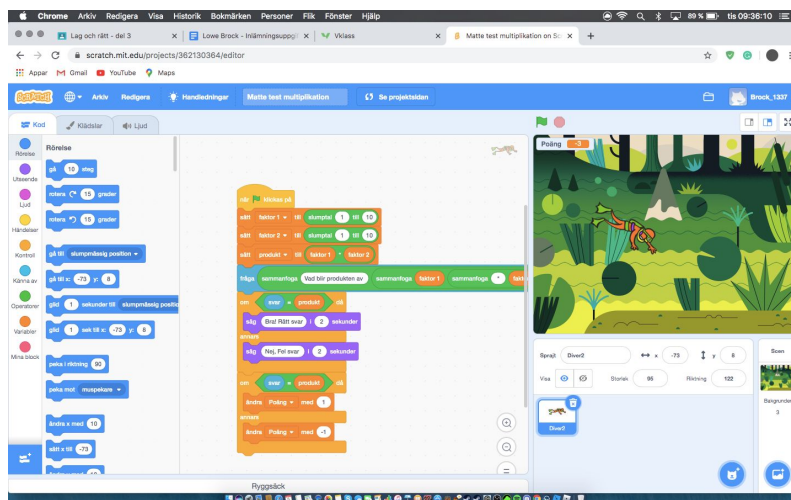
Chrome Arkiv Redigera Visa Historik Bokmärken Personer Flik Fönster Hjälp
89 % tis 09:36:10

Lag och rätt - del 3
Lowe Brock - Inlämningsuppgi
Vklass
Matte test multiplikation on Sc

scratch.mit.edu/projects/362130364/editor

Appar Gmail YouTube Maps

Arkiv Redigera Handledningar Matte test multiplikation Se projektsidan Brock_1337

Kod Klädslar Ljud

Rörelse
Utseende
Ljud
Händelser
Kontroll
Känna av
Operatorer
Variabler
Mina block

Rörelse
gå 10 steg
rotera 15 grader
rotera 15 grader
gå till slumpmässig position
gå till x: -73 y: 8
glid 1 sekunder till slumpmässig position
glid 1 sek till x: -73 y: 8
peka i riktning 90
peka mot muspekare
ändra x med 10
sätt x till -73

när klickas på
sätt faktor 1 till slumptal 1 till 10
sätt faktor 2 till slumptal 1 till 10
sätt produkt till faktor 1 * faktor 2
fråga sammanfoga Vad blir produkten av sammanfoga faktor 1 sammanfoga * fakt
om svar = produkt då
säg Bra! Rätt svar ! i 2 sekunder
annars
säg Nej, Fel svar i 2 sekunder
om svar = produkt då
ändra Poäng med 1
annars
ändra Poäng med -1

Ryggsäck

Poäng -3

Sprajt Diver2 x -73 y 8
Visa Storlek 95 Riktning 122
Diver2
Scen
Bakgrunder
3